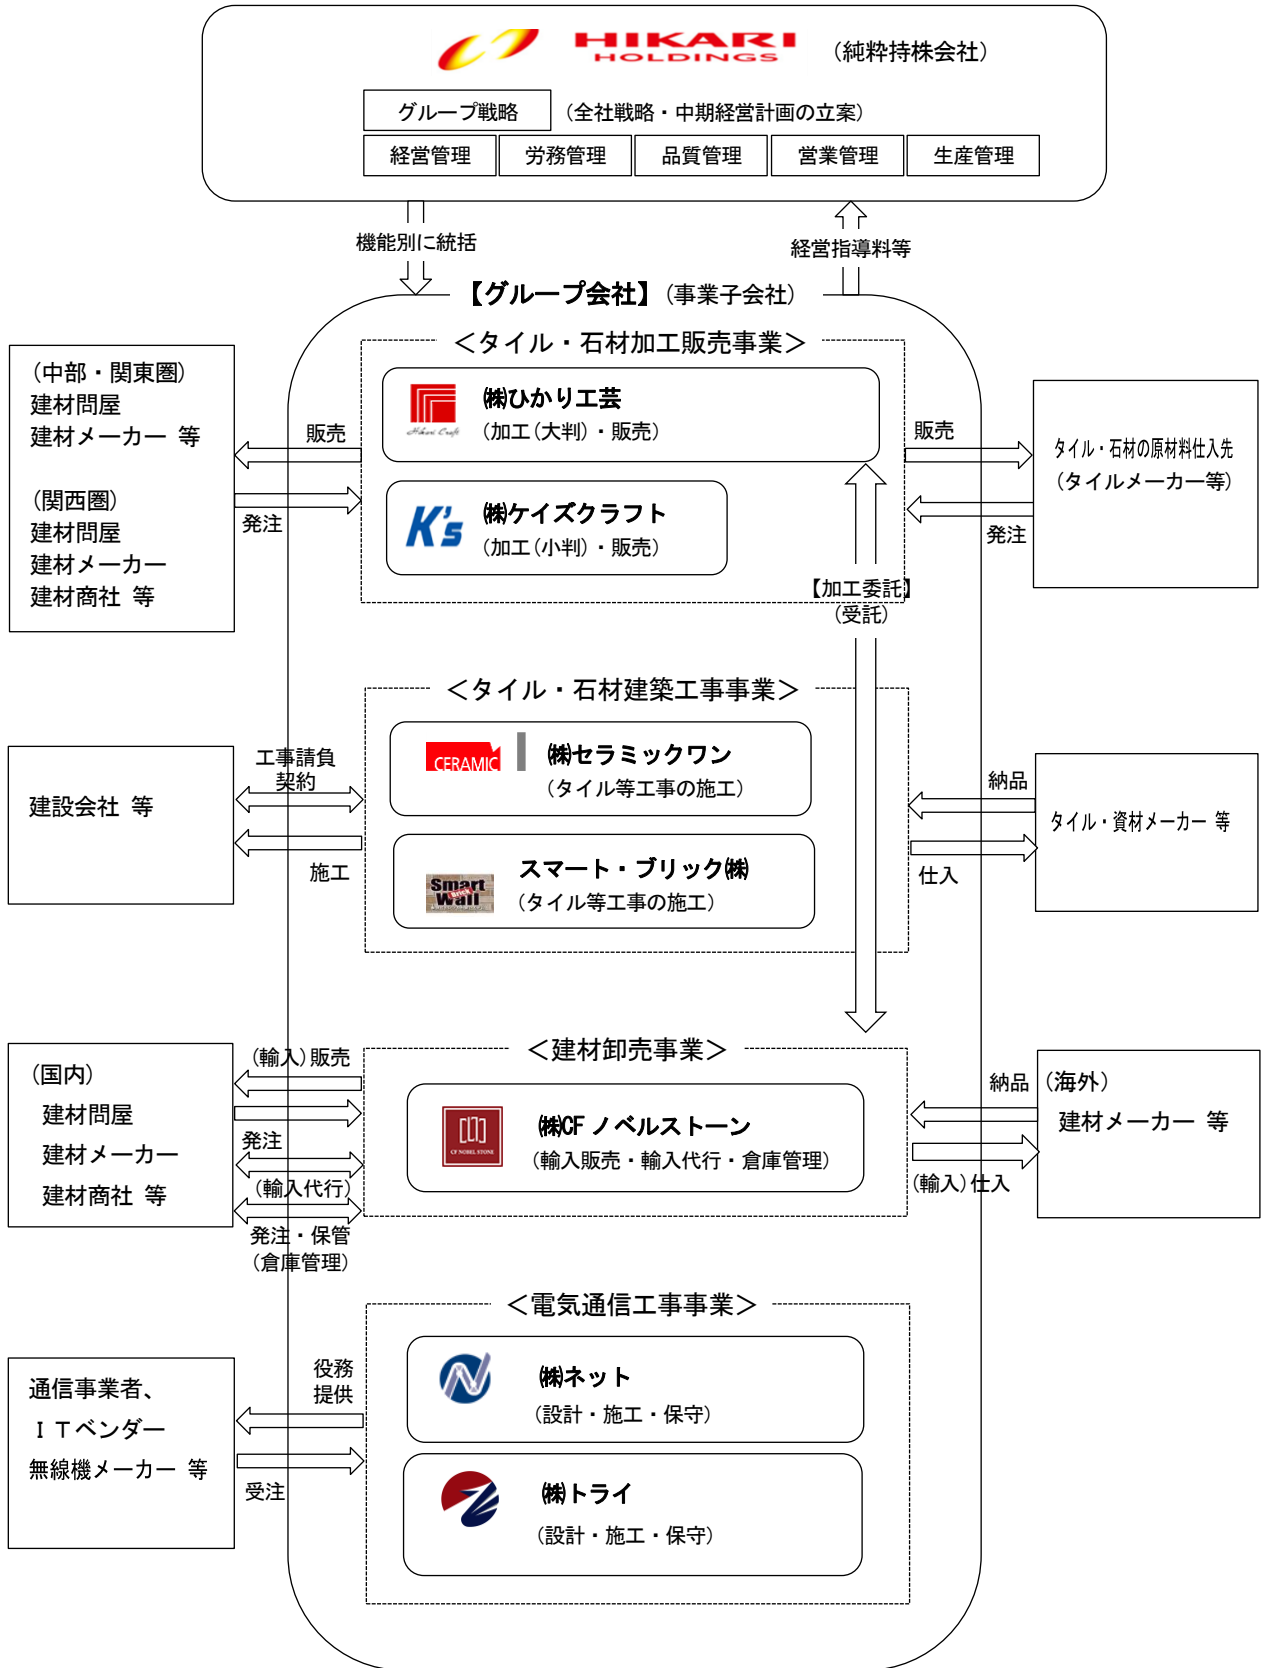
HIKARI HOLDINGS （純粋持株会社）

グループ戦略 （全社戦略・中期経営計画の立案）

経営管理 労務管理 品質管理 営業管理 生産管理

機能別に統括

経営指導料等

【グループ会社】（事業子会社）

＜タイル・石材加工販売事業＞

㈱ひかり工芸
（加工（大判）・販売）

K's
㈱ケイズクラフト
（加工（小判）・販売）

（中部・関東圏）
建材問屋
建材メーカー 等

（関西圏）
建材問屋
建材メーカー
建材商社 等

販売

発注

販売

発注

タイル・石材の原材料仕入先
（タイルメーカー等）

【加工委託】
（受託）

＜タイル・石材建築工事事業＞

CERAMIC
㈱セラミックワン
（タイル等工事の施工）

Smart Wall
スマート・ブリック㈱
（タイル等工事の施工）

建設会社 等

工事請負
契約

施工

納品

仕入

タイル・資材メーカー 等

＜建材卸売事業＞

㈱CF ノベルストーン
（輸入販売・輸入代行・倉庫管理）

（国内）
建材問屋
建材メーカー
建材商社 等

（輸入）販売

発注

（輸入代行）

発注・保管
（倉庫管理）

納品

（輸入）仕入

（海外）
建材メーカー 等

＜電気通信工事事業＞

㈱ネット
（設計・施工・保守）

㈱トライ
（設計・施工・保守）

通信事業者、
ＩＴベンダー
無線機メーカー 等

役務
提供

受注